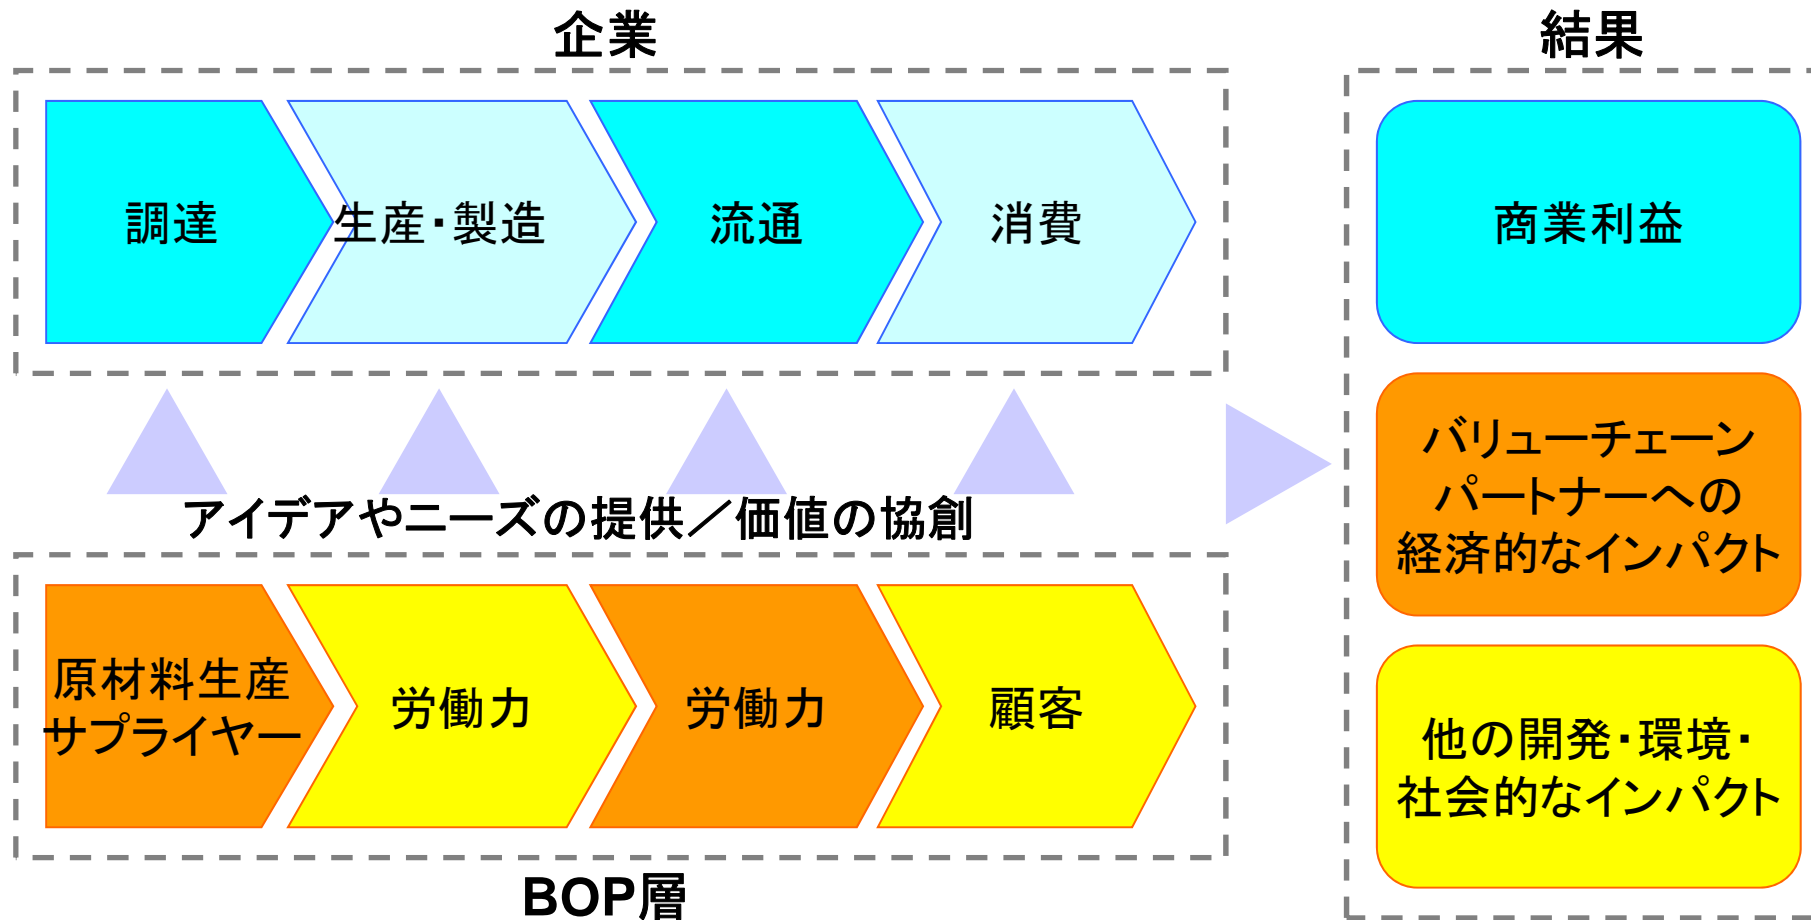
企業

調達

生産・製造

流通

消費

アイデアやニーズの提供／価値の協創

原材料生産サプライヤー

労働力

労働力

顧客

BOP層

結果

商業利益

バリューチェーンパートナーへの経済的なインパクト

他の開発・環境・社会的なインパクト